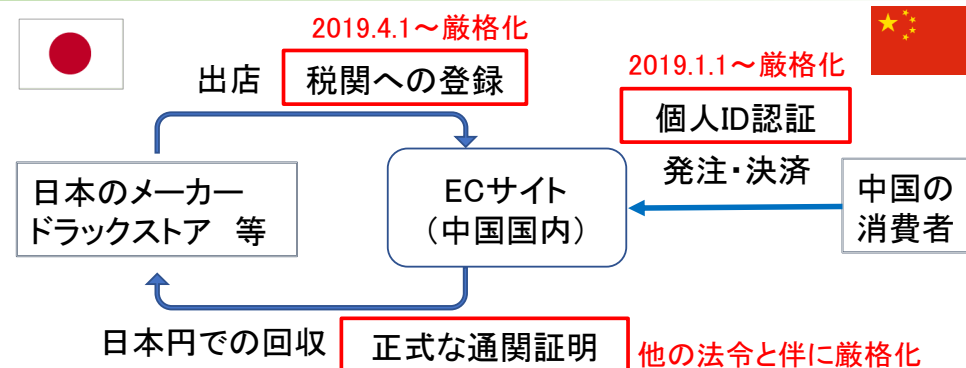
2019.4.1～厳格化

出店

税関への登録

2019.1.1～厳格化

個人ID認証

発注・決済

日本のメーカー
ドラックストア　等

ECサイト
（中国国内）

中国の
消費者

日本円での回収

正式な通関証明

他の法令と伴に厳格化